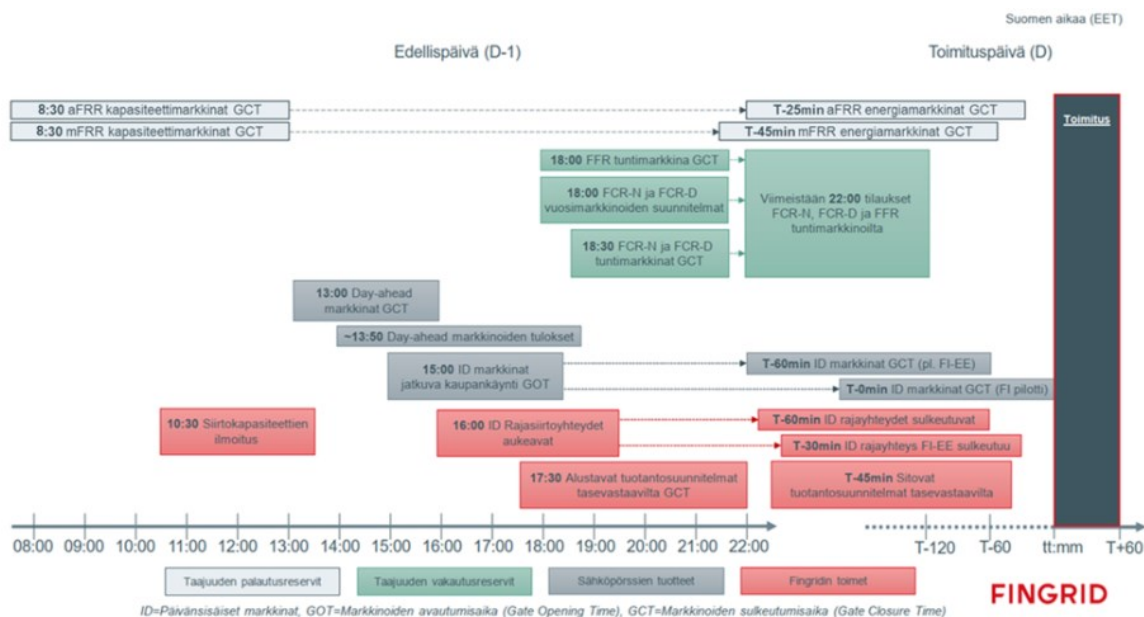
Suomen aikaa (EET)

Edellispäivä (D-1)

Toimituspäivä (D)

8:30 aFRR kapasiteettimarkkinat GCT

T-25min aFRR energiamarkkinat GCT

8:30 mFRR kapasiteettimarkkinat GCT

T-45min mFRR energiamarkkinat GCT

Toimitus

18:00 FFR tuntimarkkina GCT

18:00 FCR-N ja FCR-D vuosimarkkinoiden suunnitelmat

Viimeistään 22:00 tilaukset FCR-N, FCR-D ja FFR tuntimarkkinoilta

18:30 FCR-N ja FCR-D tuntimarkkinat GCT

13:00 Day-ahead markkinat GCT

~13:50 Day-ahead markkinoiden tulokset

15:00 ID markkinat jatkuva kaupankäynti GOT

T-60min ID markkinat GCT (pl. FI-EE)

T-0min ID markkinat GCT (FI pilotti)

10:30 Siirtokapasiteettien ilmoitus

16:00 ID Rajasiirtoyhteydet aukeavat

T-60min ID rajayhteydet sulkeutuvat

T-30min ID rajayhteys FI-EE sulkeutuu

17:30 Alustavat tuotantosuunnitelmat tasevastaavilta GCT

T-45min Sitovat tuotantosuunnitelmat tasevastaavilta

08:00 09:00 10:00 11:00 12:00 13:00 14:00 15:00 16:00 17:00 18:00 19:00 20:00 21:00 22:00 T-120 T-60 tt:mm T+60

Taajuuden palautusreservit

Taajuuden vakautusreservit

Sähköpörssien tuotteet

Fingridin toimet

FINGRID

ID=Päivänsisäiset markkinat, GOT=Markkinoiden avautumisaika (Gate Opening Time), GCT=Markkinoiden sulkeutumisaika (Gate Closure Time)